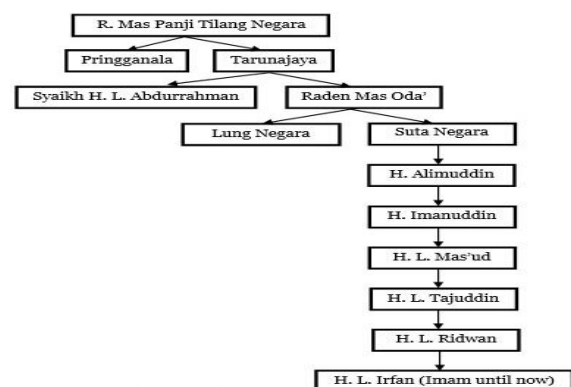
R. Mas Panji Tilang Negara

Pringganala

Tarunajaya

Syaikh H. L. Abdurrahman

Raden Mas Oda'

Lung Negara

Suta Negara

H. Alimuddin

H. Imanuddin

H. L. Mas'ud

H. L. Tajuddin

H. L. Ridwan

H. L. Irfan (Imam until now)